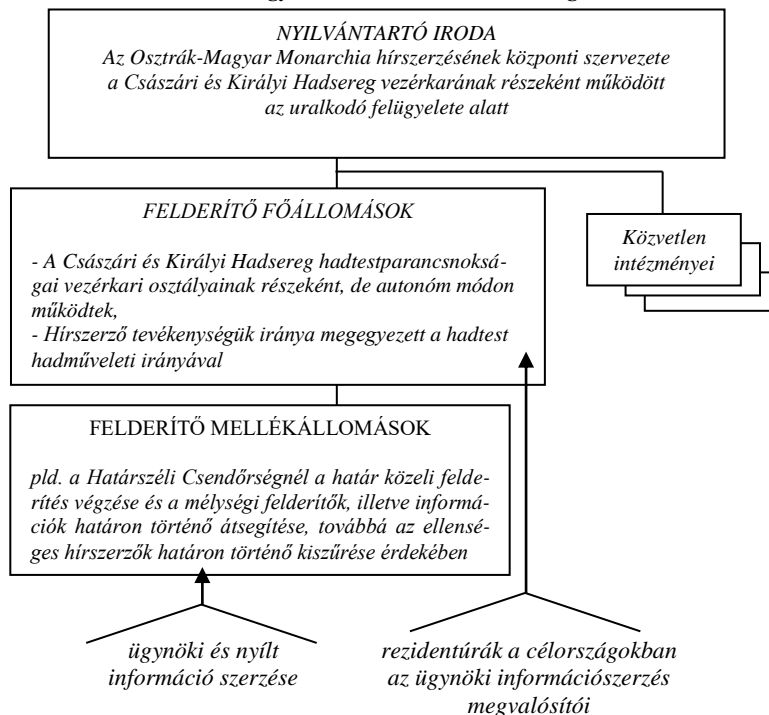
NYILVÁNTARTÓ IRODA
Az Osztrák-Magyar Monarchia hírszerzésének központi szervezete a Császári és Királyi Hadsereg vezérkarának részeként működött az uralkodó felügyelete alatt

FELDERÍTŐ FŐÁLLOMÁSOK

- A Császári és Királyi Hadsereg hadtestparancsnokságai vezérkari osztályainak részeként, de autonóm módon működtek,
- Hírszerző tevékenységük iránya megegyezett a hadtest hadműveleti irányával

Közvetlen intézményei

FELDERÍTŐ MELLÉKÁLLOMÁSOK

pld. a Határszéli Csendőrségnél a határ közeli felderítés végzése és a mélységi felderítők, illetve információk határon történő átsegítése, továbbá az ellenséges hírszerzők határon történő kiszűrése érdekében

ügynöki és nyílt információ szerzése

rezidentúrák a célországokban az ügynöki információszerzés megvalósítói